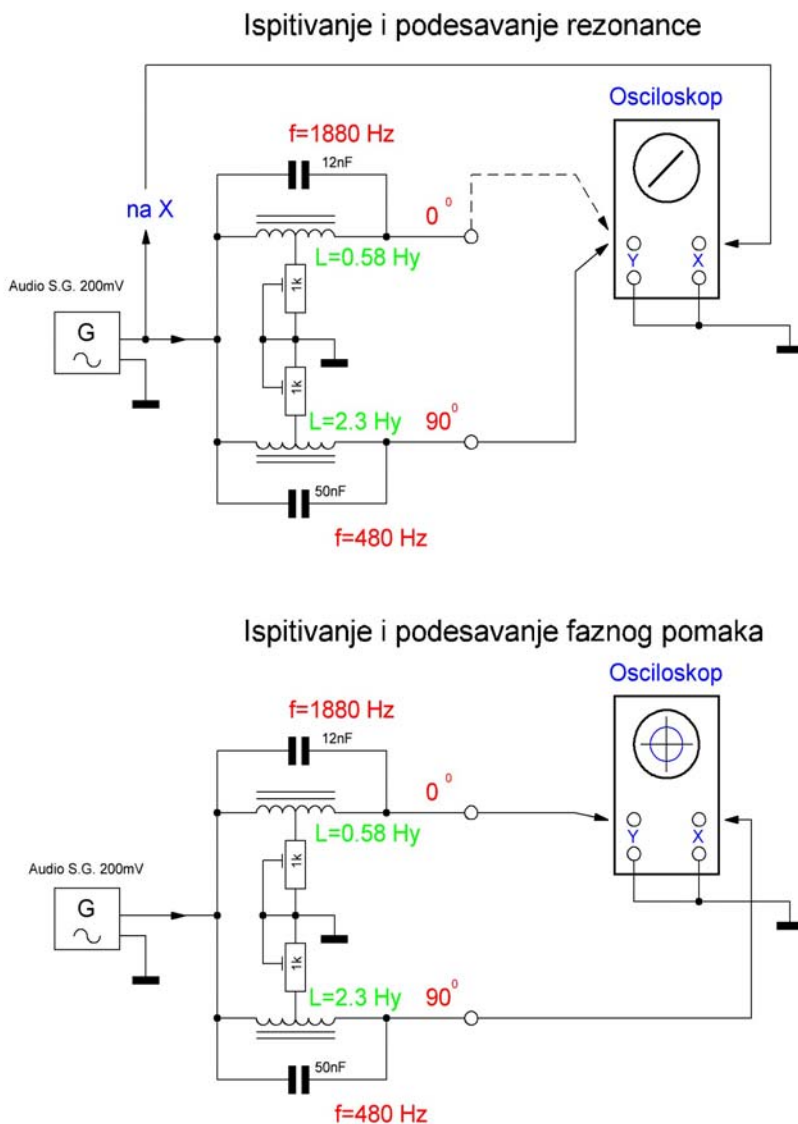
Ispitivanje i podesavanje rezonance

Osciloskop

f=1880 Hz

12nF

na X

$0^0$

L=0.58 Hy

Y X

Audio S.G. 200mV

G

1k

1k

L=2.3 Hy

$90^0$

50nF

f=480 Hz

Ispitivanje i podesavanje faznog pomaka

Osciloskop

f=1880 Hz

12nF

$0^0$

L=0.58 Hy

Y X

Audio S.G. 200mV

G

1k

1k

L=2.3 Hy

$90^0$

50nF

f=480 Hz